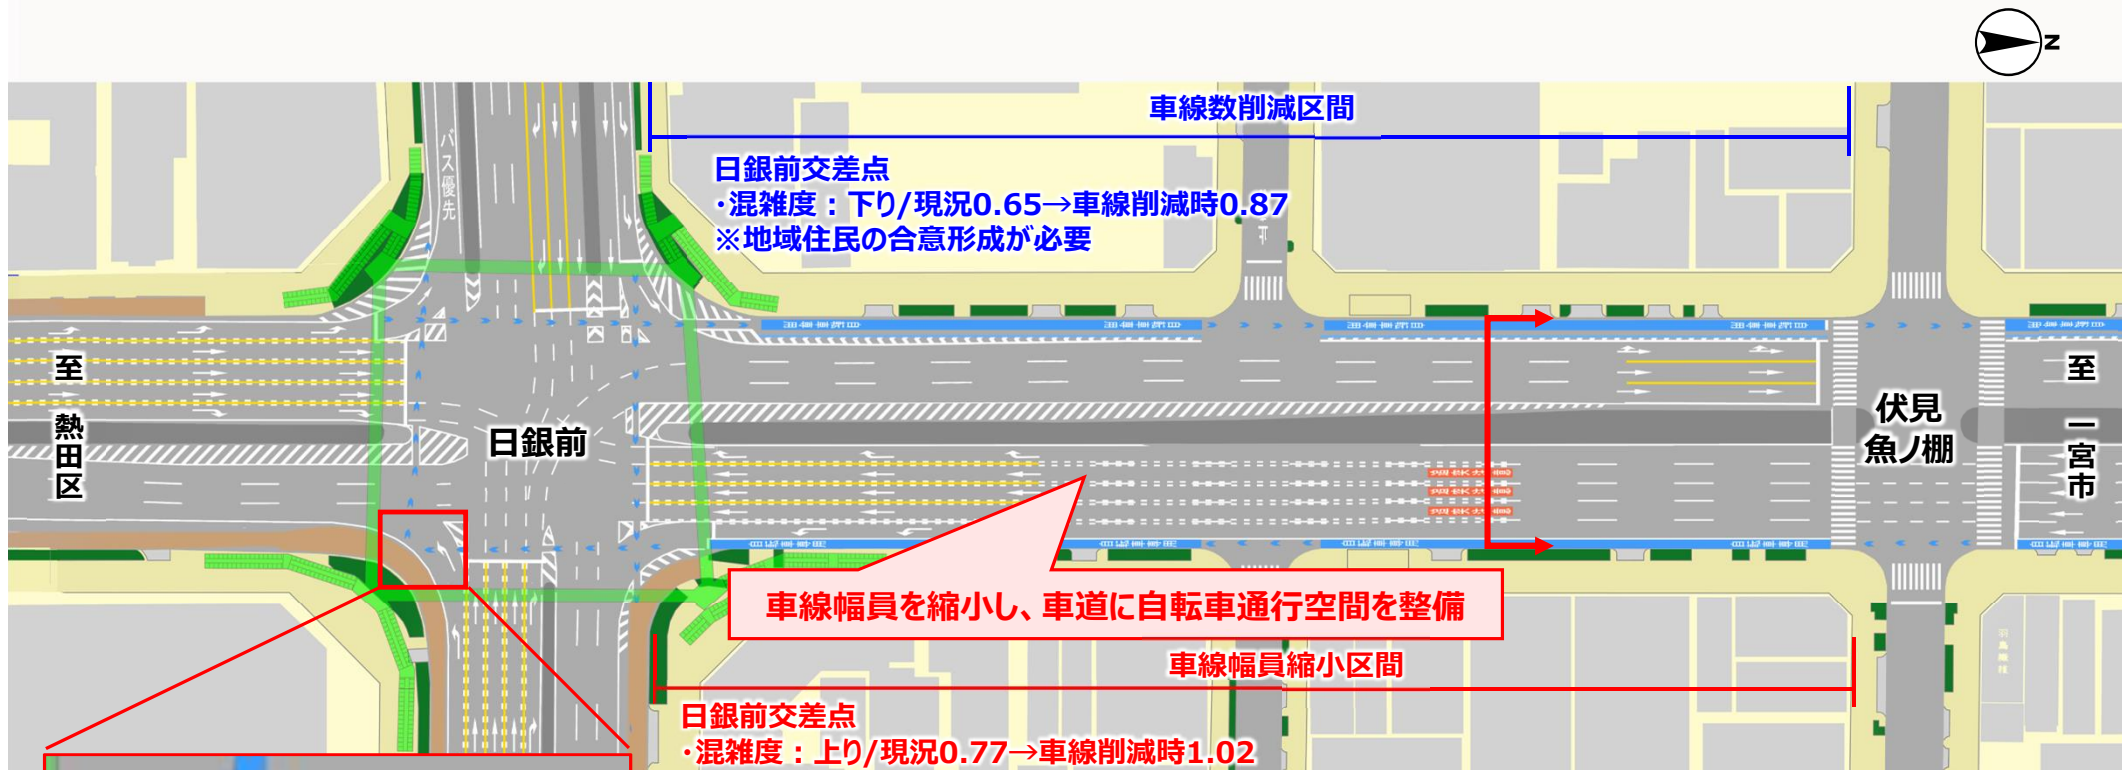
N

車線数削減区間

日銀前交差点
・混雑度：下り/現況0.65→車線削減時0.87
※地域住民の合意形成が必要

バス優先

至
熱田区

日銀前

伏見
魚ノ棚

至
一宮市

車線幅員を縮小し、車道に自転車通行空間を整備

車線幅員縮小区間

日銀前交差点
・混雑度：上り/現況0.77→車線削減時1.02